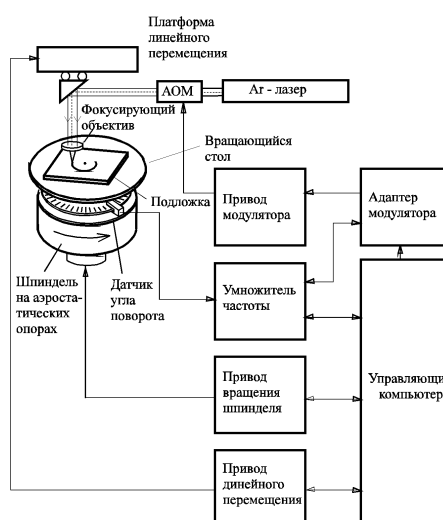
Платформа линейного перемещения

АОМ

Ar - лазер

Фокусирующий объектив

Вращающийся стол

Подложка

Привод модулятора

Адаптер модулятора

Шпиндель на аэростатических опорах

Датчик угла поворота

Умножитель частоты

Привод вращения шпинделя

Управляющи компьютер

Привод динейного перемещения